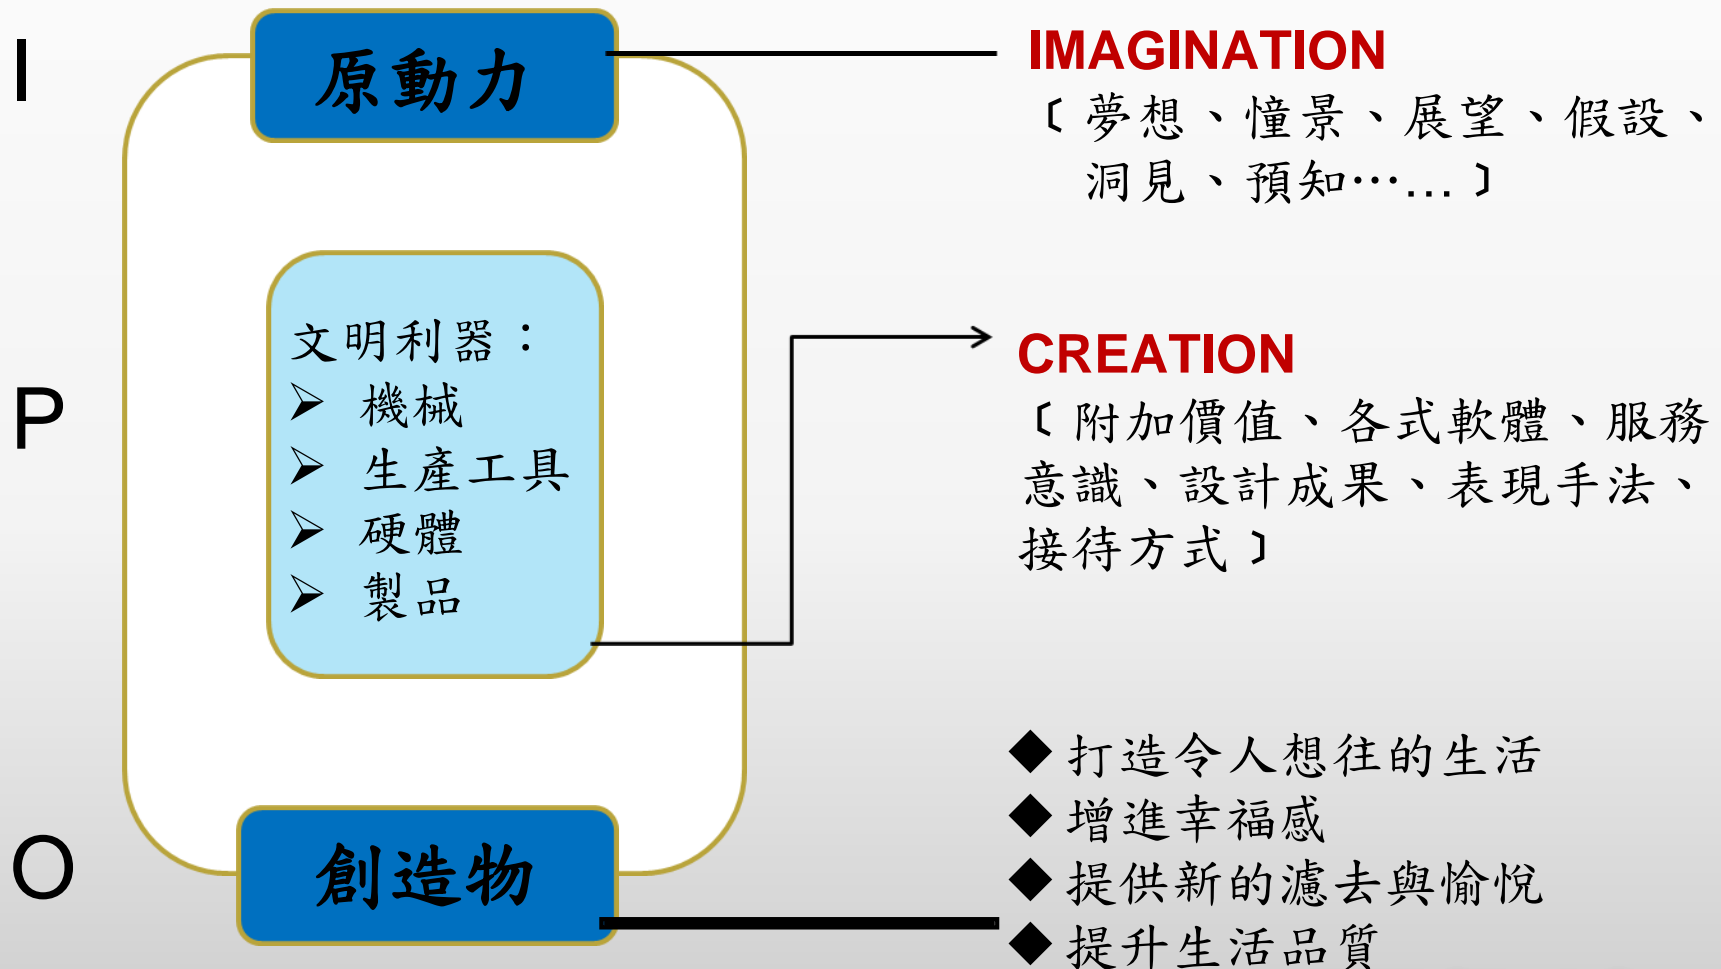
I

原動力

IMAGINATION
〔夢想、憧景、展望、假設、洞見、預知……〕

P

文明利器：
➢ 機械
➢ 生產工具
➢ 硬體
➢ 製品

CREATION
〔附加價值、各式軟體、服務意識、設計成果、表現手法、接待方式〕

O

創造物

◆ 打造令人想往的生活
◆ 增進幸福感
◆ 提供新的濾去與愉悅
◆ 提升生活品質